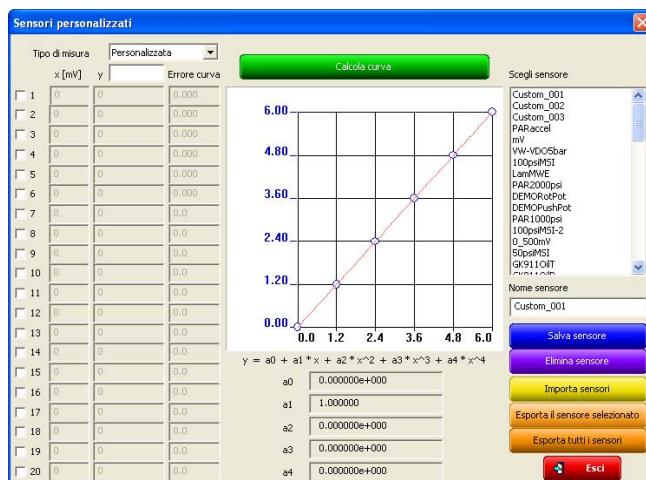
Sensori personalizzati

Tipo di misura Personalizzata

x [mV] y Errore curva

| | x [mV] | y | Errore curva |
|---|---|---|---|
| 1 | 0 | 0 | 0.000 |
| 2 | 0 | 0 | 0.000 |
| 3 | 0 | 0 | 0.000 |
| 4 | 0 | 0 | 0.000 |
| 5 | 0 | 0 | 0.000 |
| 6 | 0 | 0 | 0.000 |
| 7 | 0 | 0 | 0.0 |
| 8 | 0 | 0 | 0.0 |
| 9 | 0 | 0 | 0.0 |
| 10 | 0 | 0 | 0.0 |
| 11 | 0 | 0 | 0.0 |
| 12 | 0 | 0 | 0.0 |
| 13 | 0 | 0 | 0.0 |
| 14 | 0 | 0 | 0.0 |
| 15 | 0 | 0 | 0.0 |
| 16 | 0 | 0 | 0.0 |
| 17 | 0 | 0 | 0.0 |
| 18 | 0 | 0 | 0.0 |
| 19 | 0 | 0 | 0.0 |
| 20 | 0 | 0 | 0.0 |

Calcola curva

6.00
4.80
3.60
2.40
1.20
0.00
0.0 1.2 2.4 3.6 4.8 6.0

y = a0 + a1 * x + a2 * x^2 + a3 * x^3 + a4 * x^4

a0 0.000000e+000
a1 1.000000
a2 0.000000e+000
a3 0.000000e+000
a4 0.000000e+000

Scegli sensore
Custom_001
Custom_002
Custom_003
PARaccel
mV
VW-VDO5bar
100psiMSI
LamMWE
PAR2000psi
DEMORotPot
DEMOPushPot
PAR1000psi
100psiMSI-2
0_500mV
50psiMSI
GK911OilT
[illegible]

Nome sensore
Custom_001

Salva sensore
Elimina sensore
Importa sensori
Esporta il sensore selezionato
Esporta tutti i sensori
Esci